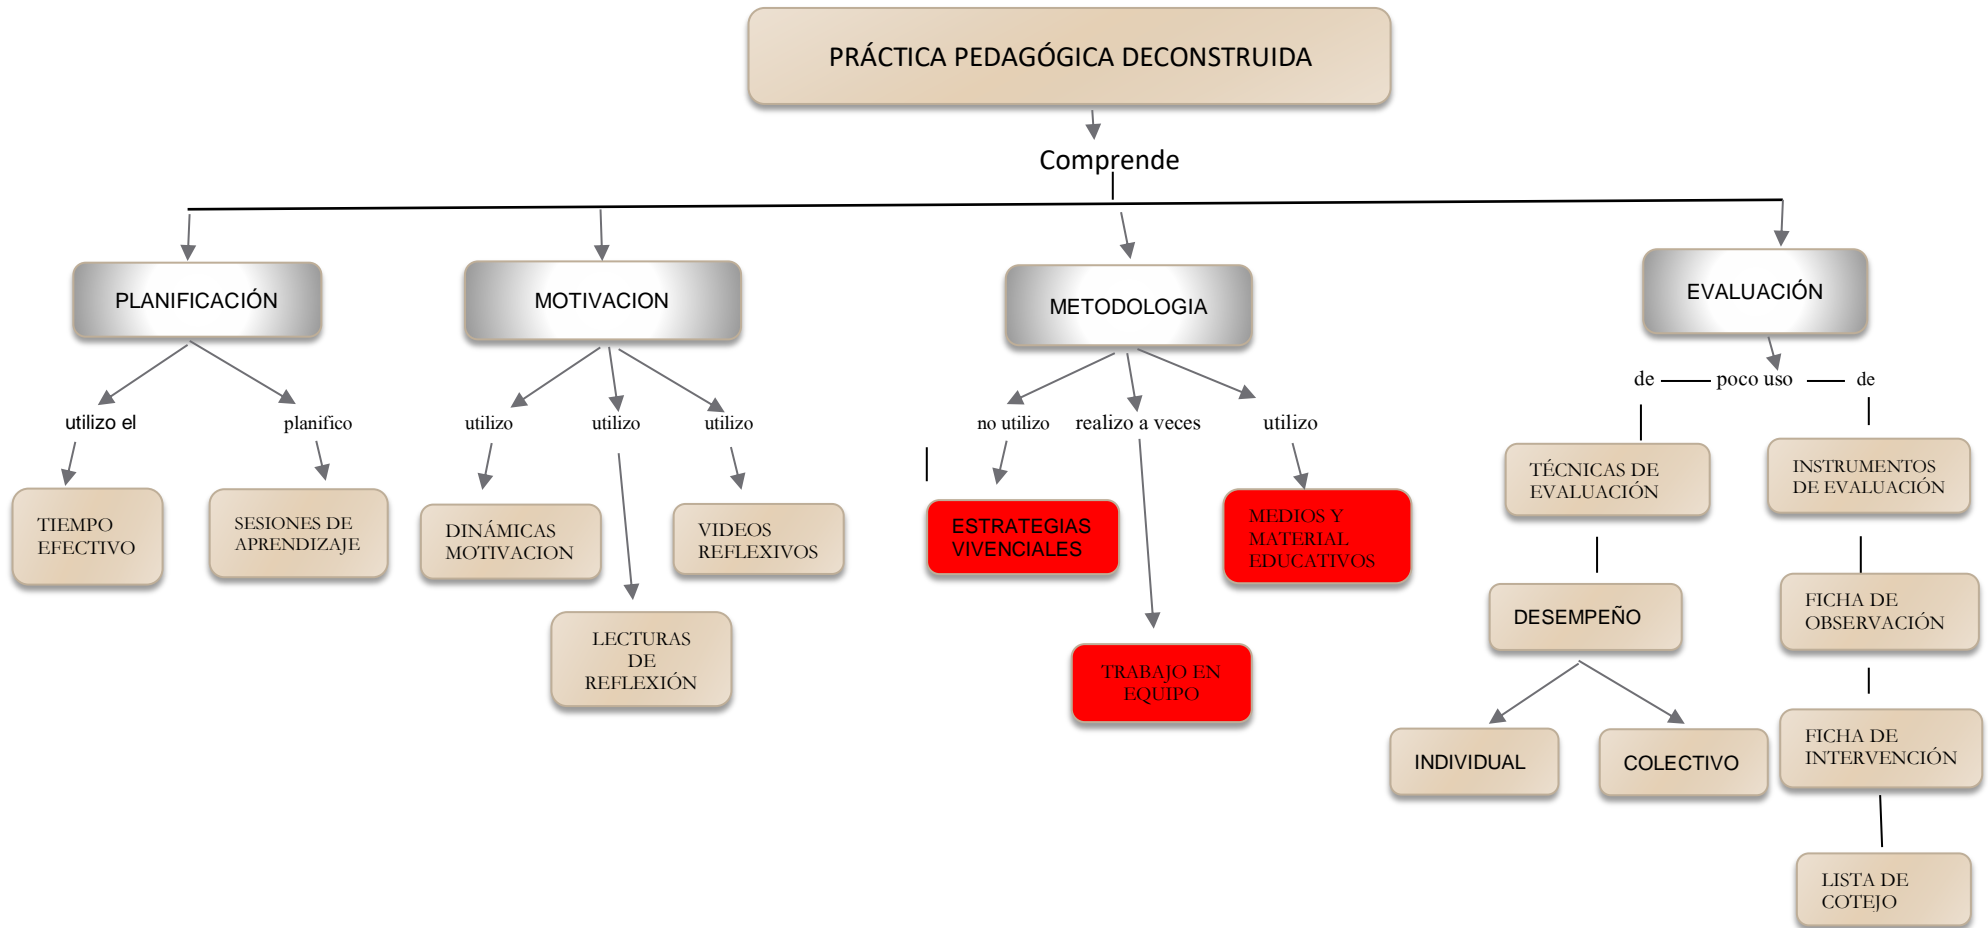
PRÁCTICA PEDAGÓGICA DECONSTRUIDA

Comprende

PLANIFICACIÓN

utilizo el

TIEMPO EFECTIVO

planifico

SESIONES DE APRENDIZAJE

MOTIVACION

utilizo

DINÁMICAS MOTIVACION

utilizo

LECTURAS DE REFLEXIÓN

utilizo

VIDEOS REFLEXIVOS

METODOLOGIA

no utilizo

ESTRATEGIAS VIVENCIALES

realizo a veces

TRABAJO EN EQUIPO

utilizo

MEDIOS Y MATERIAL EDUCATIVOS

EVALUACIÓN

de poco uso de

TÉCNICAS DE EVALUACIÓN

DESEMPEÑO

INDIVIDUAL

COLECTIVO

INSTRUMENTOS DE EVALUACIÓN

FICHA DE OBSERVACIÓN

FICHA DE INTERVENCIÓN

LISTA DE COTEJO